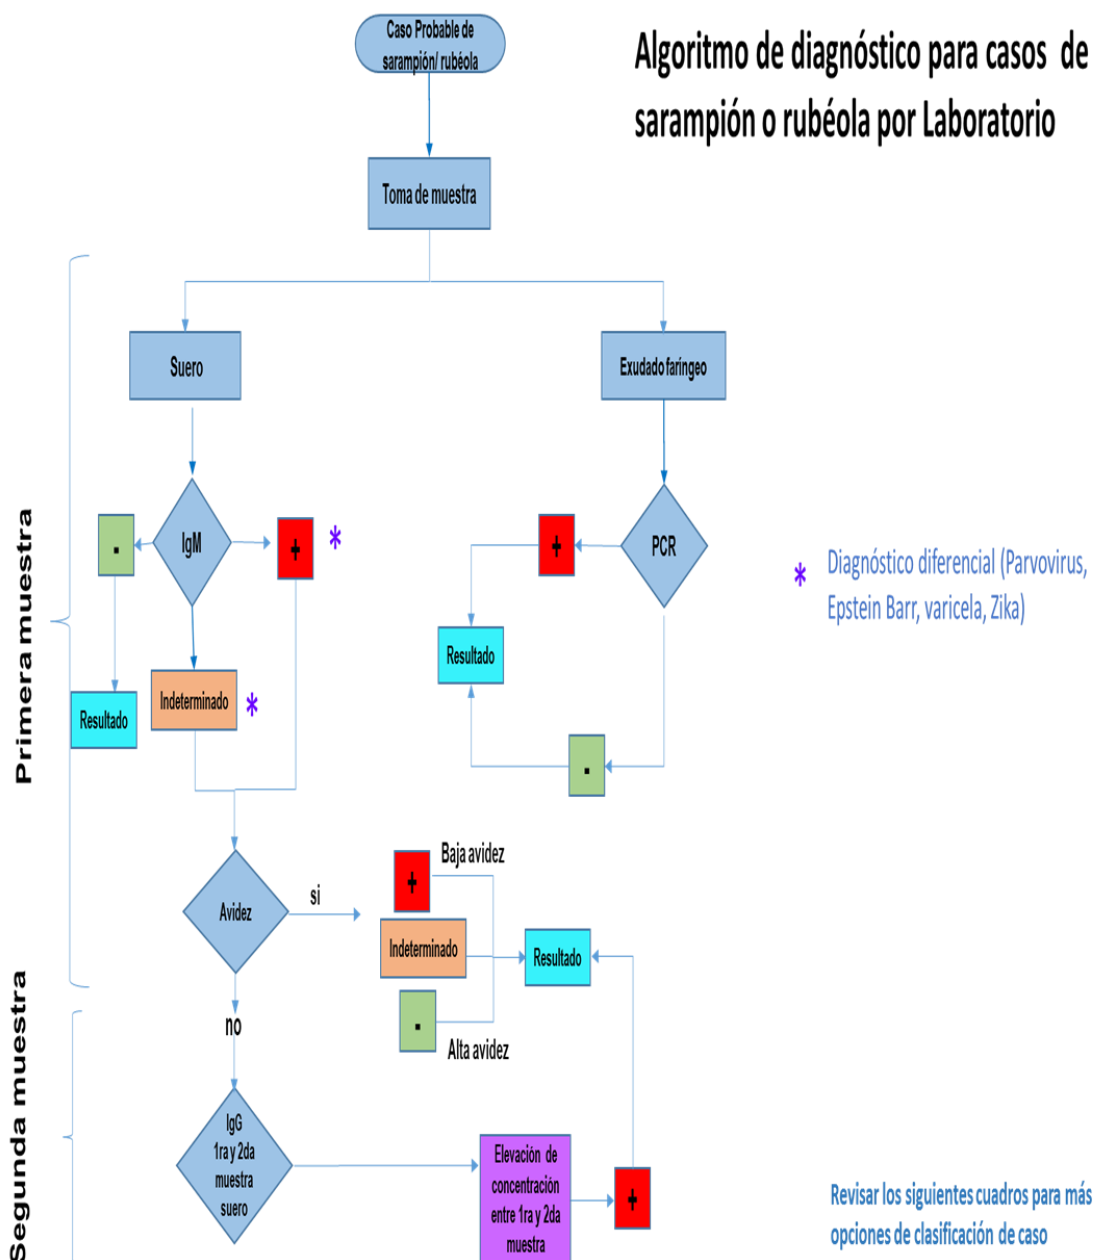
Algoritmo de diagnóstico para casos de sarampión o rubéola por Laboratorio

Caso Probable de sarampión/ rubéola

Toma de muestra

Primera muestra

Suero

Exudado faríngeo

IgM

-

+

*

Resultado

Indeterminado

*

PCR

+

Resultado

-

* Diagnóstico diferencial (Parvovirus, Epstein Barr, varicela, Zika)

Avidez

si

+

Baja avidez

Indeterminado

Resultado

-

Alta avidez

no

Segunda muestra

IgG 1ra y 2da muestra suero

Elevación de concentración entre 1ra y 2da muestra

+

Revisar los siguientes cuadros para más opciones de clasificación de caso